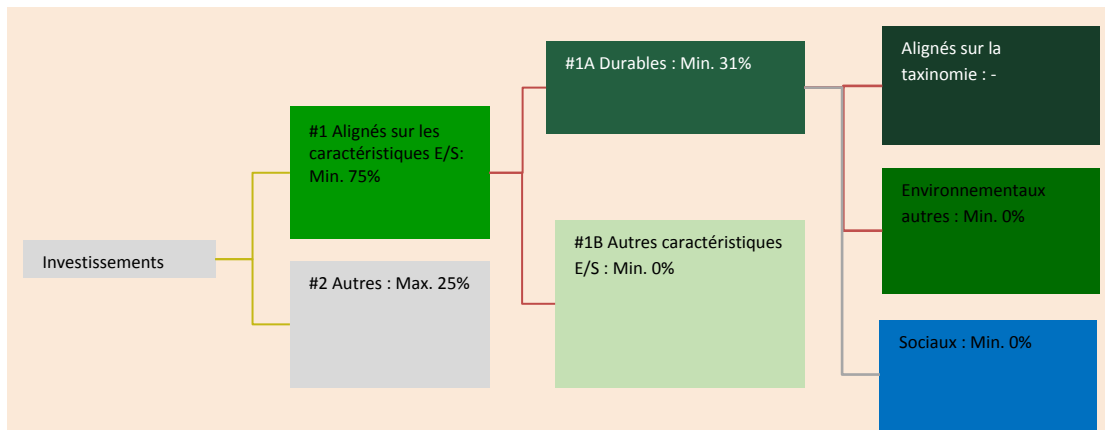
Investissements

#1 Alignés sur les caractéristiques E/S: Min. 75%

#2 Autres : Max. 25%

#1A Durables : Min. 31%

#1B Autres caractéristiques E/S : Min. 0%

Alignés sur la taxinomie : -

Environnementaux autres : Min. 0%

Sociaux : Min. 0%